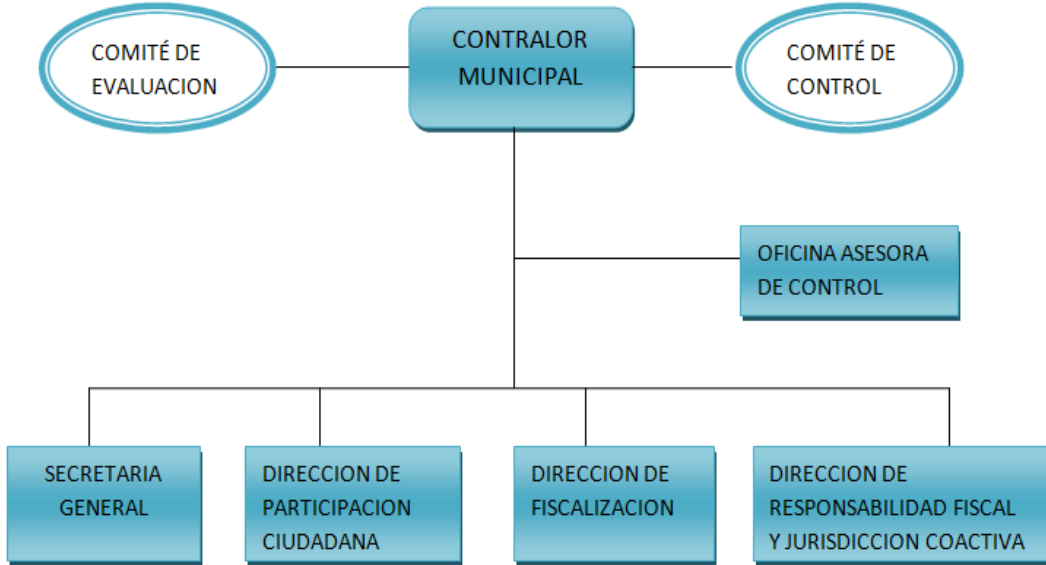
COMITÉ DE EVALUACION

CONTRALOR MUNICIPAL

COMITÉ DE CONTROL

OFICINA ASESORA DE CONTROL

SECRETARIA GENERAL

DIRECCION DE PARTICIPACION CIUDADANA

DIRECCION DE FISCALIZACION

DIRECCION DE RESPONSABILIDAD FISCAL Y JURISDICCION COACTIVA